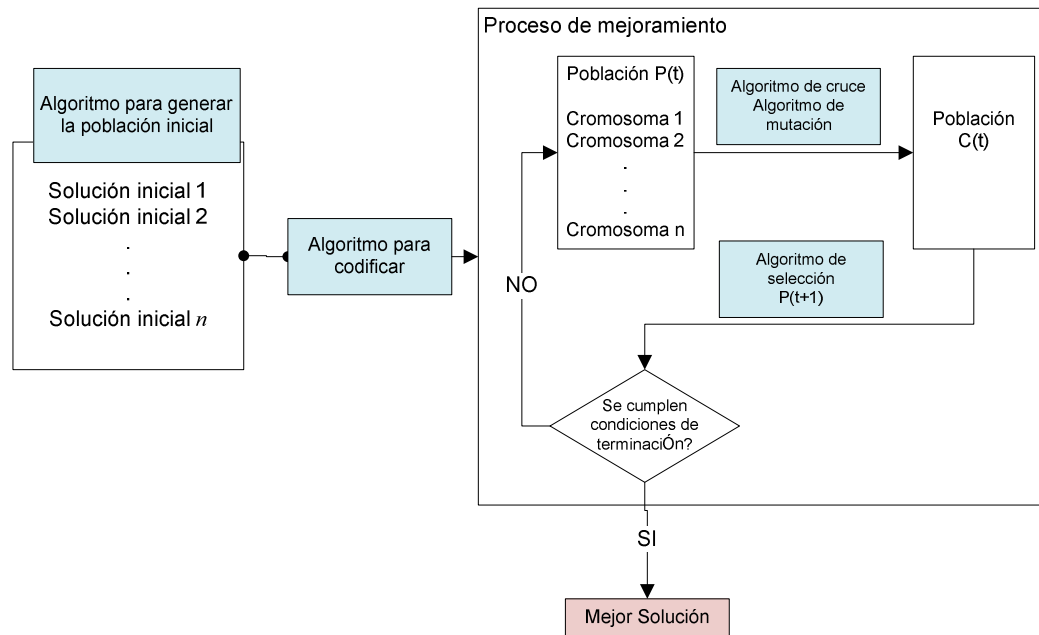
Algoritmo para generar la población inicial

Solución inicial 1
Solución inicial 2
.
.
.
Solución inicial $n$

Algoritmo para codificar

Proceso de mejoramiento

Población P(t)

Cromosoma 1
Cromosoma 2
.
.
.
Cromosoma n

Algoritmo de cruce
Algoritmo de mutación

Población C(t)

Algoritmo de selección
P(t+1)

NO

Se cumplen condiciones de terminaciÓn?

SI

Mejor Solución